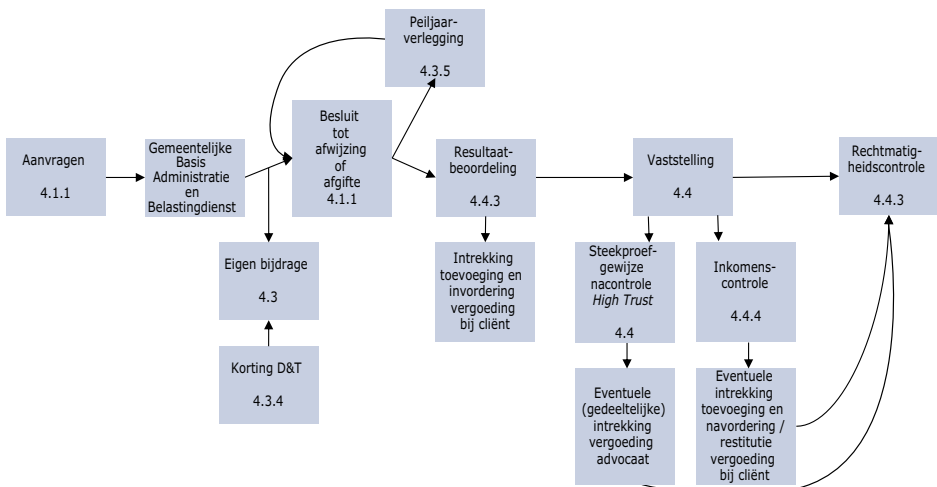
Aanvragen

4.1.1

Gemeentelijke Basis Administratie en Belastingdienst

Peiljaarverlegging

4.3.5

Besluit tot afwijzing of afgifte
4.1.1

Eigen bijdrage

4.3

Korting D&T

4.3.4

Resultaatbeoordeling

4.4.3

Intrekking toevoeging en invordering vergoeding bij cliënt

Vaststelling

4.4

Steekproefgewijze nacontrole *High Trust*

4.4

Eventuele (gedeeltelijke) intrekking vergoeding advocaat

Inkomenscontrole

4.4.4

Eventuele intrekking toevoeging en navordering / restitutie vergoeding bij cliënt

Rechtmatigheidscontrole

4.4.3